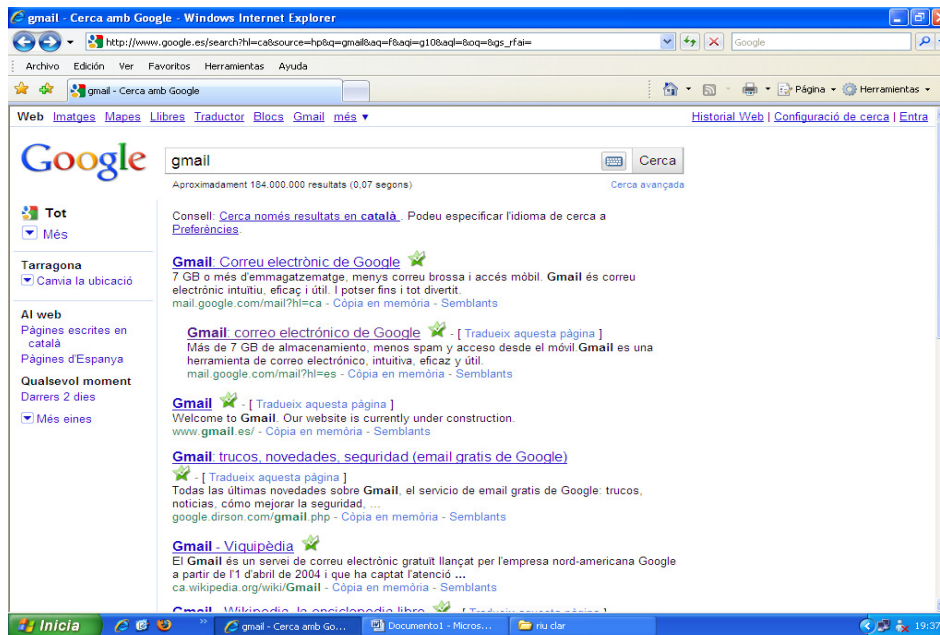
gmail - Cerca amb Google - Windows Internet Explorer

http://www.google.es/search?hl=ca&source=hp&q=gmail&aq=f&aqi=g10&aql=&oq=&gs_rfai=

Google

Archivo Edición Ver Favoritos Herramientas Ayuda

gmail - Cerca amb Google

Página Herramientas

Web Imatges Mapes Llibres Traductor Blocs Gmail més ▾

Historial Web | Configuració de cerca | Entra

Google

gmail

Cerca

Aproximadament 184.000.000 resultats (0,07 segons)

Cerca avançada

Tot

Més

Tarragona

Canvia la ubicació

Al web

Pàgines escrites en català

Pàgines d'Espanya

Qualsevol moment

Darrers 2 dies

Més eines

Consell: Cerca només resultats en català. Podeu especificar l'idioma de cerca a Preferències.

Gmail: Correu electrònic de Google

7 GB o més d'emmagatzematge, menys correu brossa i accés mòbil. Gmail és correu electrònic intuïtiu, eficaç i útil. I potser fins i tot divertit.

mail.google.com/mail?hl=ca - Còpia en memòria - Semblants

Gmail: correo electrónico de Google - [ Tradueix aquesta pàgina ]

Más de 7 GB de almacenamiento, menos spam y acceso desde el móvil.Gmail es una herramienta de correo electrónico, intuitiva, eficaz y útil.

mail.google.com/mail?hl=es - Còpia en memòria - Semblants

Gmail - [ Tradueix aquesta pàgina ]

Welcome to Gmail. Our website is currently under construction.

www.gmail.es/ - Còpia en memòria - Semblants

Gmail: trucos, novedades, seguridad (email gratis de Google)

- [ Tradueix aquesta pàgina ]

Todas las últimas novedades sobre Gmail, el servicio de email gratis de Google: trucos, noticias, cómo mejorar la seguridad, ...

google.dirson.com/gmail.php - Còpia en memòria - Semblants

Gmail - Viquipèdia

El Gmail és un servei de correu electrònic gratuït llançat per l'empresa nord-americana Google a partir de l'1 d'abril de 2004 i que ha captat l'atenció ...

ca.wikipedia.org/wiki/Gmail - Còpia en memòria - Semblants

Gmail - Wikipedia, la enciclopedia libre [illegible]

Inicia

gmail - Cerca amb Go...

Documento1 - Micros...

riu clar

19:37